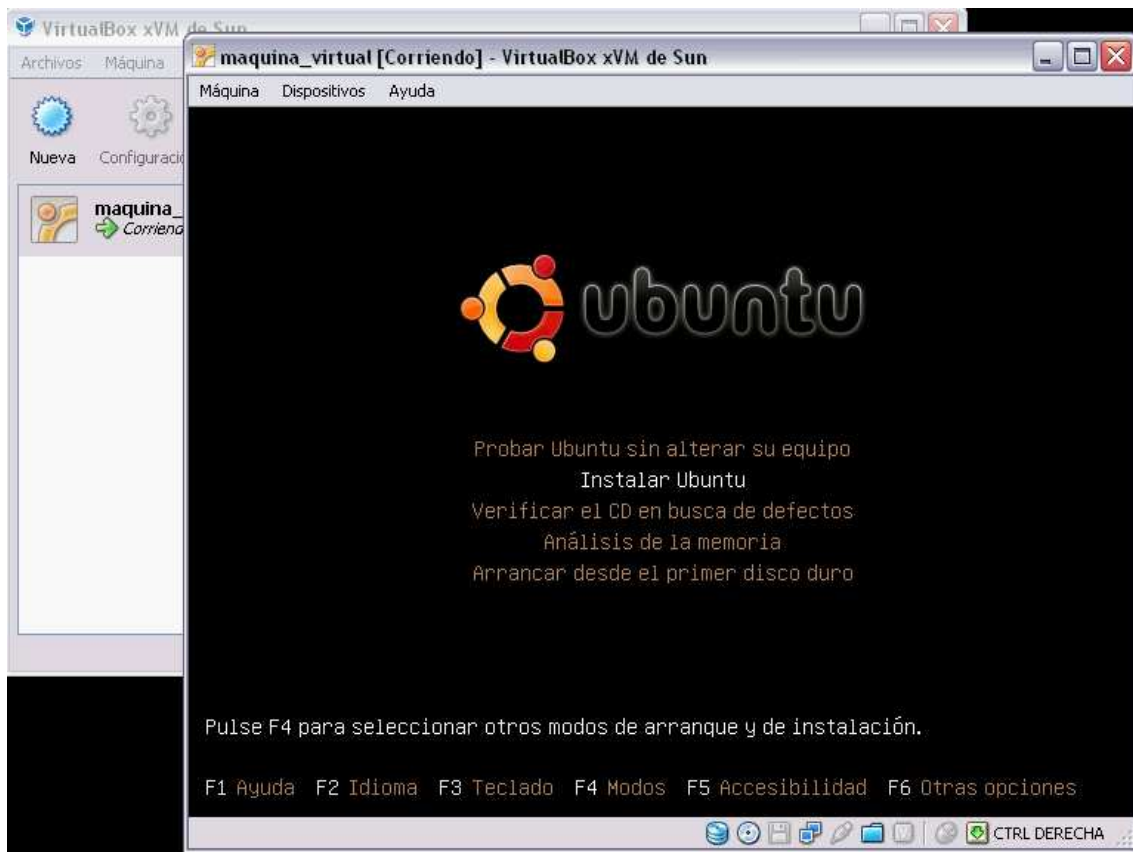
VirtualBox xVM de Sun

Archivos Máquina

Nueva Configuracić

maquina_
Corriend

maquina_virtual [Corriendo] - VirtualBox xVM de Sun

Máquina Dispositivos Ayuda

ubuntu

Probar Ubuntu sin alterar su equipo
Instalar Ubuntu
Verificar el CD en busca de defectos
Análisis de la memoria
Arrancar desde el primer disco duro

Pulse F4 para seleccionar otros modos de arranque y de instalación.

F1 Ayuda F2 Idioma F3 Teclado F4 Modos F5 Accesibilidad F6 Otras opciones

CTRL DERECHA